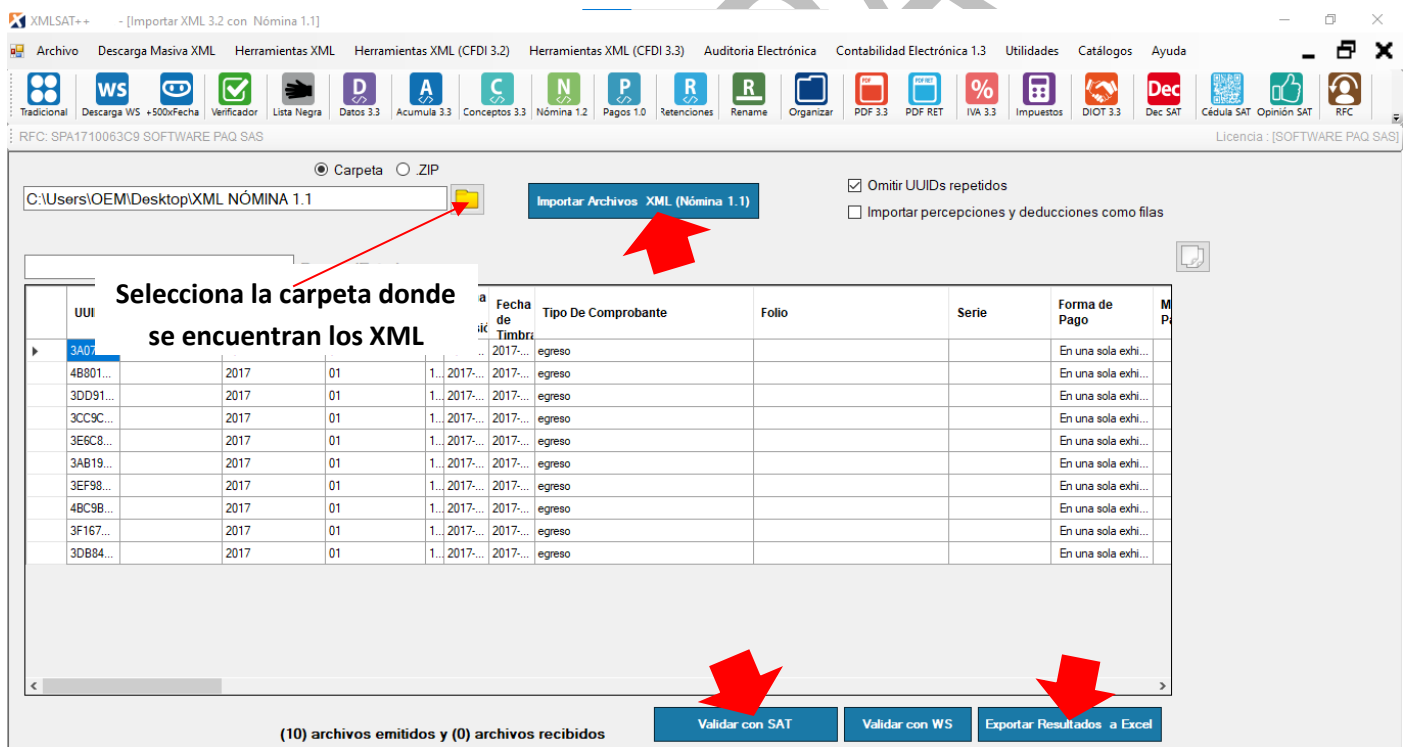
XMLSAT++ - [Importar XML 3.2 con Nómina 1.1]

Archivo Descarga Masiva XML Herramientas XML Herramientas XML (CFDI 3.2) Herramientas XML (CFDI 3.3) Auditoria Electrónica Contabilidad Electrónica 1.3 Utilidades Catálogos Ayuda

Tradicional Descarga WS +500xFecha Verificador Lista Negra Datos 3.3 Acumula 3.3 Conceptos 3.3 Nómina 1.2 Pagos 1.0 Retenciones Rename Organizar PDF 3.3 PDF RET IVA 3.3 Impuestos DIOT 3.3 Dec SAT Cédula SAT Opinión SAT RFC

RFC: SPA1710063C9 SOFTWARE PAQ SAS

Licencia : [SOFTWARE PAQ SAS]

Carpeta .ZIP

C:\Users\OEM\Desktop\XML NÓMINA 1.1

Importar Archivos XML (Nómina 1.1)

Omitir UUIDs repetidos

Importar percepciones y deducciones como filas

Selecciona la carpeta donde se encuentran los XML

| | UUI | | | | | Fecha de Timbr | Tipo De Comprobante | Folio | Serie | Forma de Pago | M P |
|---|---|---|---|---|---|---|---|---|---|---|---|
| ▸ | 3A07 | | | | | 2017-... | egreso | | | En una sola exhi... | |
| | 4B801... | | 2017 | 01 | 1... 2017-... | 2017-... | egreso | | | En una sola exhi... | |
| | 3DD91... | | 2017 | 01 | 1... 2017-... | 2017-... | egreso | | | En una sola exhi... | |
| | 3CC9C... | | 2017 | 01 | 1... 2017-... | 2017-... | egreso | | | En una sola exhi... | |
| | 3E6C8... | | 2017 | 01 | 1... 2017-... | 2017-... | egreso | | | En una sola exhi... | |
| | 3AB19... | | 2017 | 01 | 1... 2017-... | 2017-... | egreso | | | En una sola exhi... | |
| | 3EF98... | | 2017 | 01 | 1... 2017-... | 2017-... | egreso | | | En una sola exhi... | |
| | 4BC9B... | | 2017 | 01 | 1... 2017-... | 2017-... | egreso | | | En una sola exhi... | |
| | 3F167... | | 2017 | 01 | 1... 2017-... | 2017-... | egreso | | | En una sola exhi... | |
| | 3DB84... | | 2017 | 01 | 1... 2017-... | 2017-... | egreso | | | En una sola exhi... | |

(10) archivos emitidos y (0) archivos recibidos

Validar con SAT

Validar con WS

Exportar Resultados a Excel